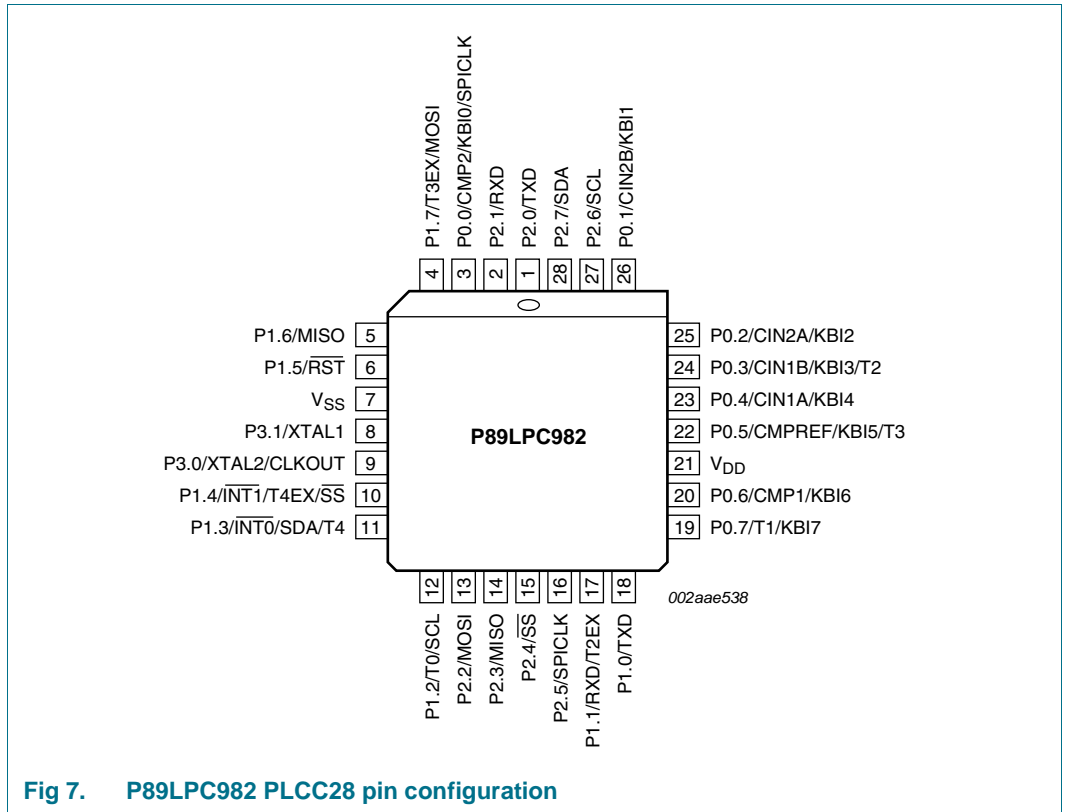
P1.7/T3EX/MOSI 4
P0.0/CMP2/KBI0/SPICLK 3
P2.1/RXD 2
P2.0/TXD 1
P2.7/SDA 28
P2.6/SCL 27
P0.1/CIN2B/KBI1 26

P1.6/MISO 5
P1.5/$\overline{RST}$ 6
$V_{SS}$ 7
P3.1/XTAL1 8
P3.0/XTAL2/CLKOUT 9
P1.4/$\overline{INT1}$/T4EX/$\overline{SS}$ 10
P1.3/$\overline{INT0}$/SDA/T4 11

P89LPC982

25 P0.2/CIN2A/KBI2
24 P0.3/CIN1B/KBI3/T2
23 P0.4/CIN1A/KBI4
22 P0.5/CMPREF/KBI5/T3
21 $V_{DD}$
20 P0.6/CMP1/KBI6
19 P0.7/T1/KBI7

12 P1.2/T0/SCL
13 P2.2/MOSI
14 P2.3/MISO
15 P2.4/$\overline{SS}$
16 P2.5/SPICLK
17 P1.1/RXD/T2EX
18 P1.0/TXD

002aae538

Fig 7. P89LPC982 PLCC28 pin configuration